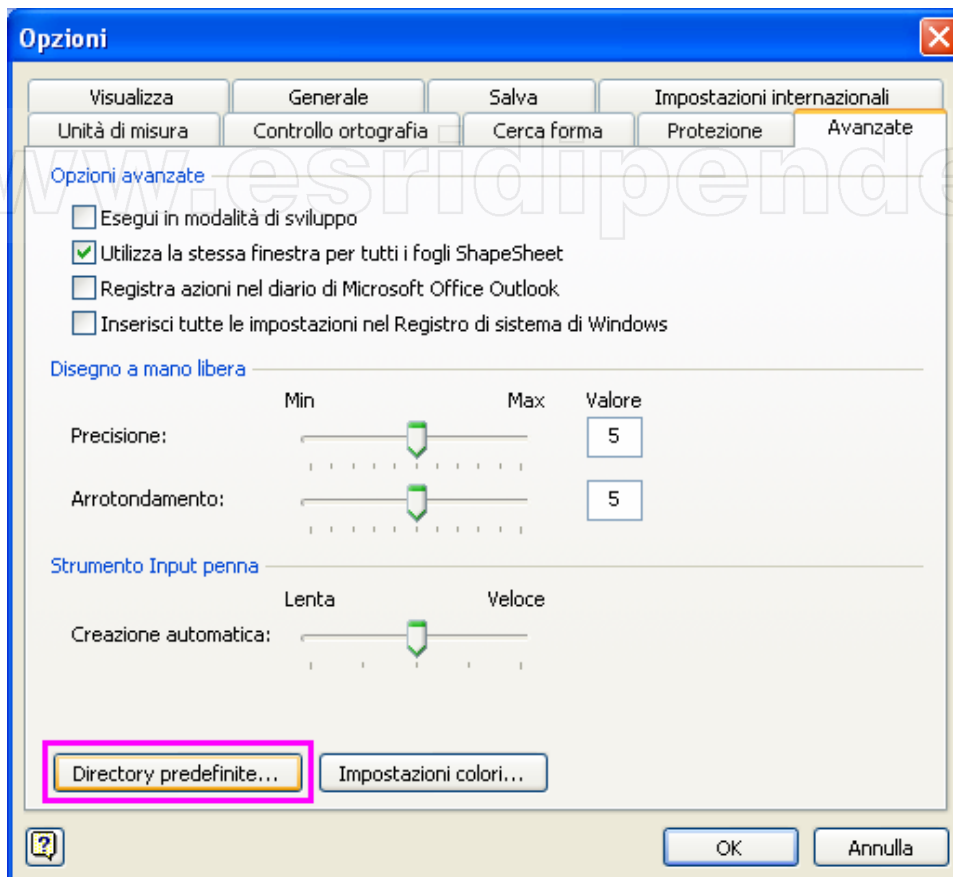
Opzioni

Visualizza | Generale | Salva | Impostazioni internazionali
Unità di misura | Controllo ortografia | Cerca forma | Protezione | Avanzate

www.esridipende

Opzioni avanzate
Esegui in modalità di sviluppo
Utilizza la stessa finestra per tutti i fogli ShapeSheet
Registra azioni nel diario di Microsoft Office Outlook
Inserisci tutte le impostazioni nel Registro di sistema di Windows

Disegno a mano libera
Min Max Valore
Precisione: 5
Arrotondamento: 5

Strumento Input penna
Lenta Veloce
Creazione automatica:

Directory predefinite...
Impostazioni colori...

OK
Annulla